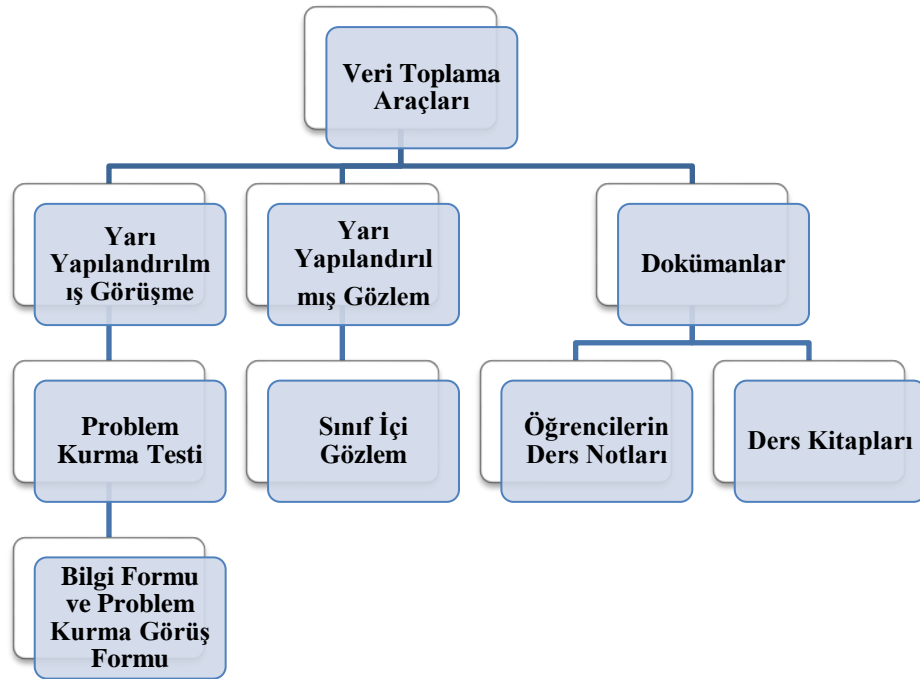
Veri Toplama Araçları

Yarı Yapılandırılmış Görüşme

Yarı Yapılandırılmış Gözlem

Dokümanlar

Problem Kurma Testi

Sınıf İçi Gözlem

Öğrencilerin Ders Notları

Ders Kitapları

Bilgi Formu ve Problem Kurma Görüş Formu